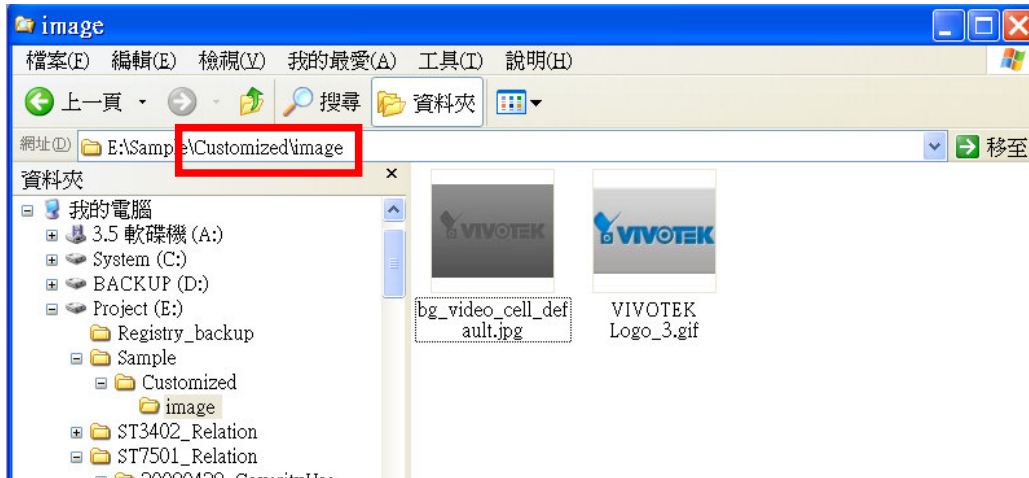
image

檔案(F) 編輯(E) 檢視(V) 我的最愛(A) 工具(T) 說明(H)

上一頁 搜尋 資料夾

網址(D) E:\Sample\Customized\image 移至

資料夾 ×

我的電腦
3.5 軟碟機 (A:)
System (C:)
BACKUP (D:)
Project (E:)
Registry_backup
Sample
Customized
image
ST3402_Relation
ST7501_Relation
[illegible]

VIVOTEK
bg_video_cell_default.jpg

VIVOTEK
VIVOTEK Logo_3.gif